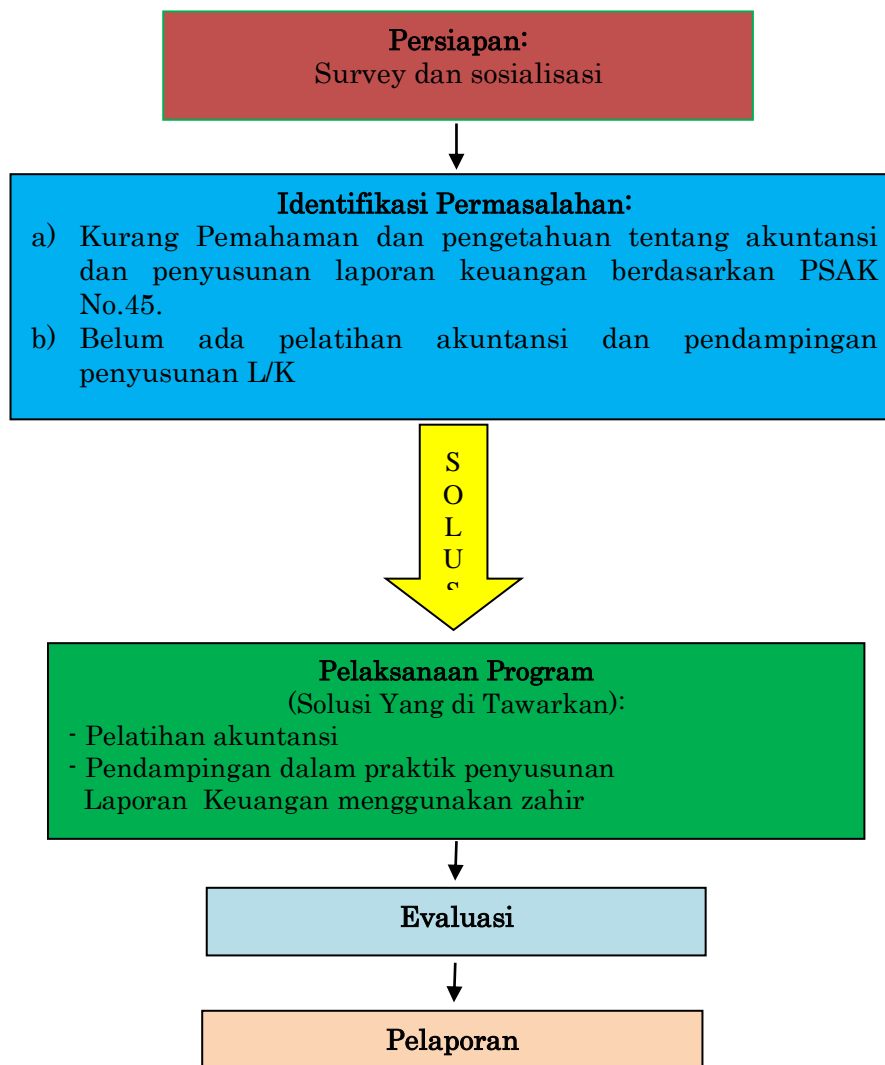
Persiapan:
Survey dan sosialisasi

Identifikasi Permasalahan:
a) Kurang Pemahaman dan pengetahuan tentang akuntansi dan penyusunan laporan keuangan berdasarkan PSAK No.45.
b) Belum ada pelatihan akuntansi dan pendampingan penyusunan L/K

S
O
L
U
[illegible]

Pelaksanaan Program
(Solusi Yang di Tawarkan):
- Pelatihan akuntansi
- Pendampingan dalam praktik penyusunan Laporan Keuangan menggunakan zahir

Evaluasi

Pelaporan